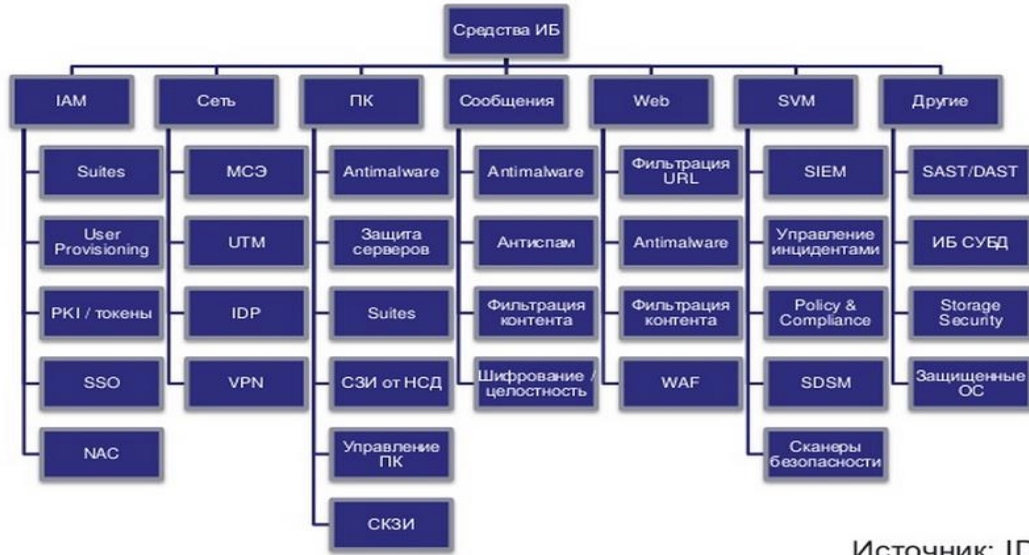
Средства ИБ

IAM
Suites
User Provisioning
PKI / токены
SSO
NAC

Сеть
МСЭ
UTM
IDP
VPN

ПК
Antimalware
Защита серверов
Suites
СЗИ от НСД
Управление ПК
СКЗИ

Сообщения
Antimalware
Антиспам
Фильтрация контента
Шифрование / целостность

Web
Фильтрация URL
Antimalware
Фильтрация контента
WAF

SVM
SIEM
Управление инцидентами
Policy & Compliance
SDSM
Сканеры безопасности

Другие
SAST/DAST
ИБ СУБД
Storage Security
Защищенные ОС

Источник: ID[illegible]